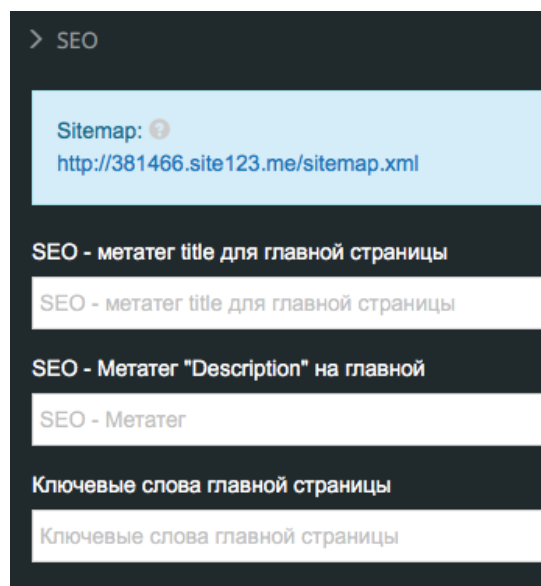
> SEO

Sitemap:
http://381466.site123.me/sitemap.xml

SEO - метатег title для главной страницы

SEO - метатег title для главной страницы

SEO - Метатег "Description" на главной

SEO - Метатег

Ключевые слова главной страницы

Ключевые слова главной страницы